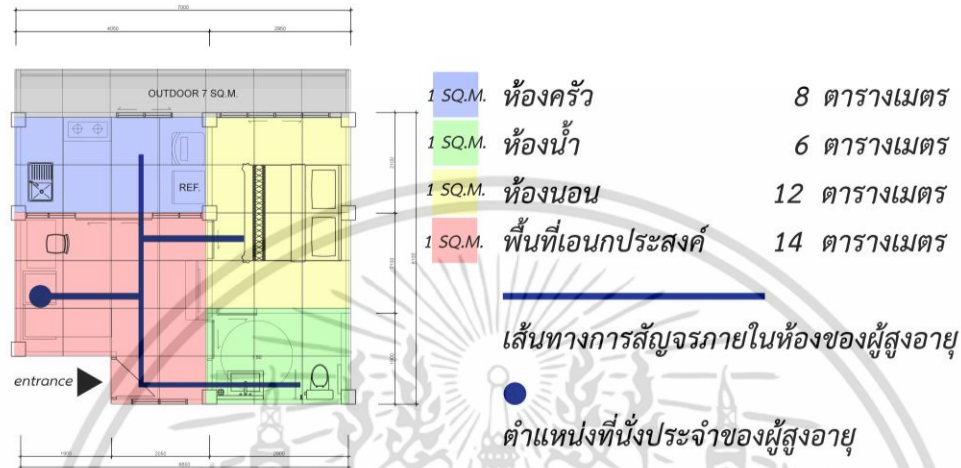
7000
4050
2950
OUTDOOR 7 SQ.M.
REF.
entrance
1000
2050
2950
6050

1 SQ.M. ห้องครัว 8 ตารางเมตร
1 SQ.M. ห้องน้ำ 6 ตารางเมตร
1 SQ.M. ห้องนอน 12 ตารางเมตร
1 SQ.M. พื้นที่เอนกประสงค์ 14 ตารางเมตร

เส้นทางการสัญจรภายในห้องของผู้สูงอายุ

ตำแหน่งที่นั่งประจำของผู้สูงอายุ